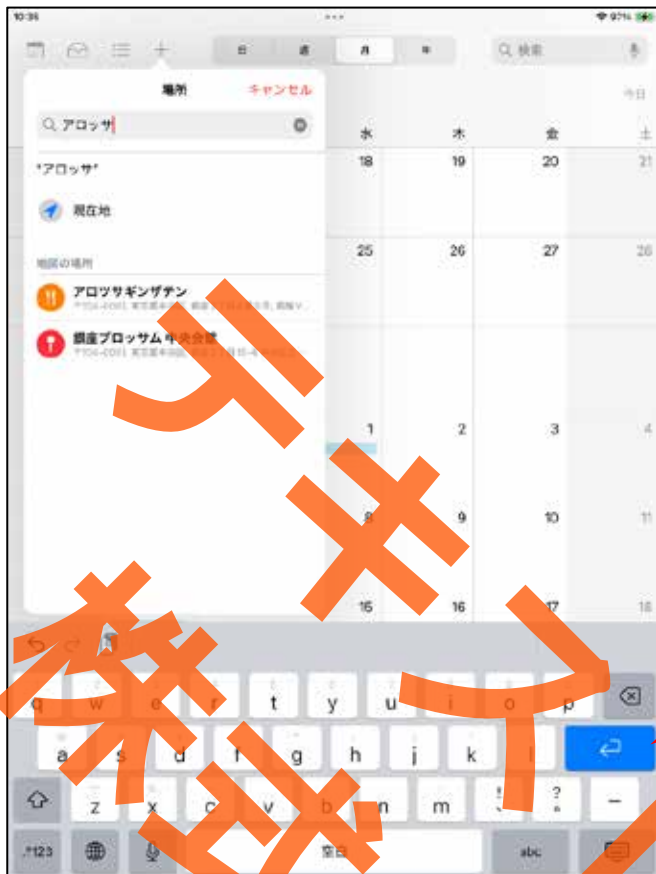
10:35
97%

日 週 月 年
検索
今日

場所 キャンセル
アロッサ
"アロッサ"
現在地
地図の場所
アロッサギンザテン
〒104-0061 東京都中央区 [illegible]
銀座ブロッサム 中央会館
〒104-0061 東京都中央区 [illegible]

水 木 金 土
18 19 20 21
25 26 27 28
1 2 3 4
8 9 10 11
15 16 17 18

テキスト 入力

q w e r t y u i o p
a s d f g h j k l
z x c v b n m ! ?
.?123 空白 abc